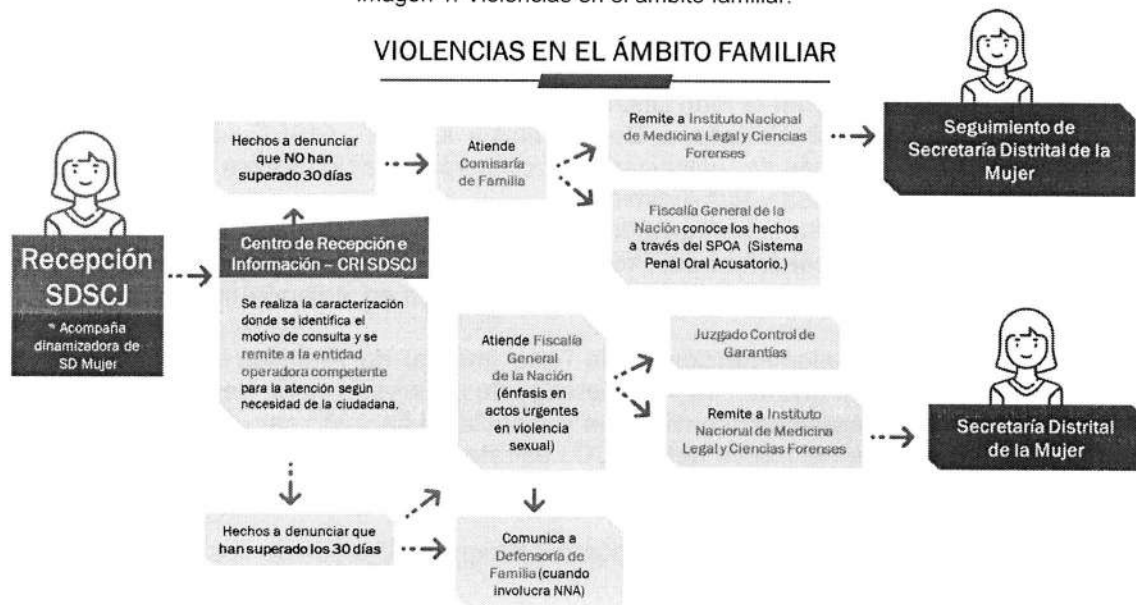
Imagen 4. Violencias en el ámbito familiar.

VIOLENCIAS EN EL ÁMBITO FAMILIAR

Recepción SDSCJ

* Acompaña dinamizadora de SD Mujer

Hechos a denunciar que NO han superado 30 días

Centro de Recepción e Información – CRI SDSCJ

Se realiza la caracterización donde se identifica el motivo de consulta y se remite a la entidad operadora competente para la atención según necesidad de la ciudadana.

Hechos a denunciar que han superado los 30 días

Atiende Comisaría de Familia

Remite a Instituto Nacional de Medicina Legal y Ciencias Forenses

Seguimiento de Secretaría Distrital de la Mujer

Fiscalía General de la Nación conoce los hechos a través del SPOA (Sistema Penal Oral Acusatorio.)

Atiende Fiscalía General de la Nación (énfasis en actos urgentes en violencia sexual)

Juzgado Control de Garantías

Remite a Instituto Nacional de Medicina Legal y Ciencias Forenses

Secretaría Distrital de la Mujer

Comunica a Defensoría de Familia (cuando involucra NNA)